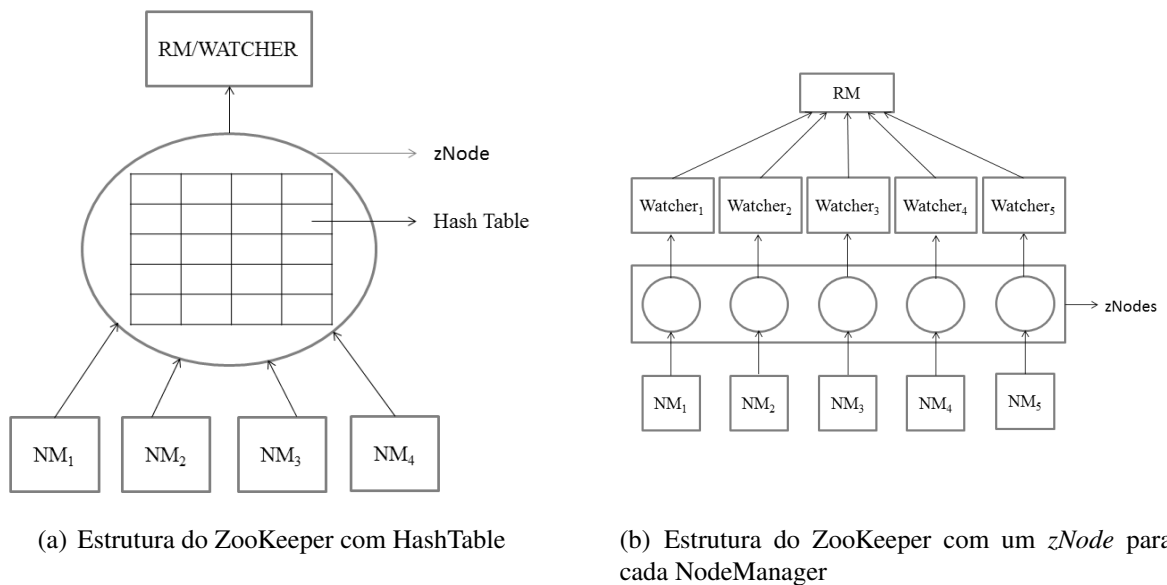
RM/WATCHER

zNode

Hash Table

$NM_1$ $NM_2$ $NM_3$ $NM_4$

(a) Estrutura do ZooKeeper com HashTable

RM

$Watcher_1$ $Watcher_2$ $Watcher_3$ $Watcher_4$ $Watcher_5$

zNodes

$NM_1$ $NM_2$ $NM_3$ $NM_4$ $NM_5$

(b) Estrutura do ZooKeeper com um *zNode* para cada NodeManager